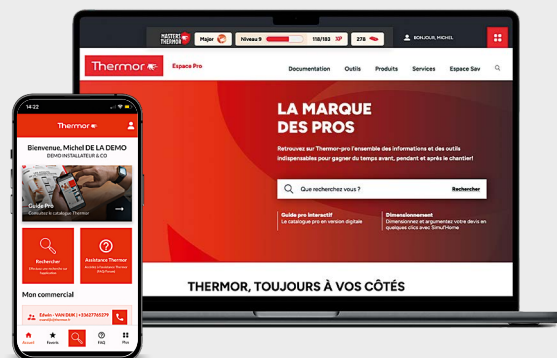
MASTERS THERMOR Major Niveau 9 118/183 XP 278 BONJOUR, MICHEL

Thermor Espace Pro

Documentation Outils Produits Services Espace Sav

LA MARQUE DES PROS

Retrouvez sur Thermor-pro l'ensemble des informations et des outils indispensables pour gagner du temps avant, pendant et après le chantier!

Que recherchez vous ? Rechercher

Guide pro interactif
Le catalogue pro en version digitale

Dimensionnement
Dimensionnez et argumentez vos devis en quelques clics avec Simul'Home

THERMOR, TOUJOURS À VOS CÔTÉS

14:22

Thermor

Bienvenue, Michel DE LA DEMO
DEMO INSTALLATEUR & CO

Guide Pro
Consultez le catalogue Thermor

Rechercher
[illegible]

Assistance Thermor
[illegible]

Mon commercial

Edwin - VAN DIJK | +33627755279
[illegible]

Accueil Favoris FAQ Plus